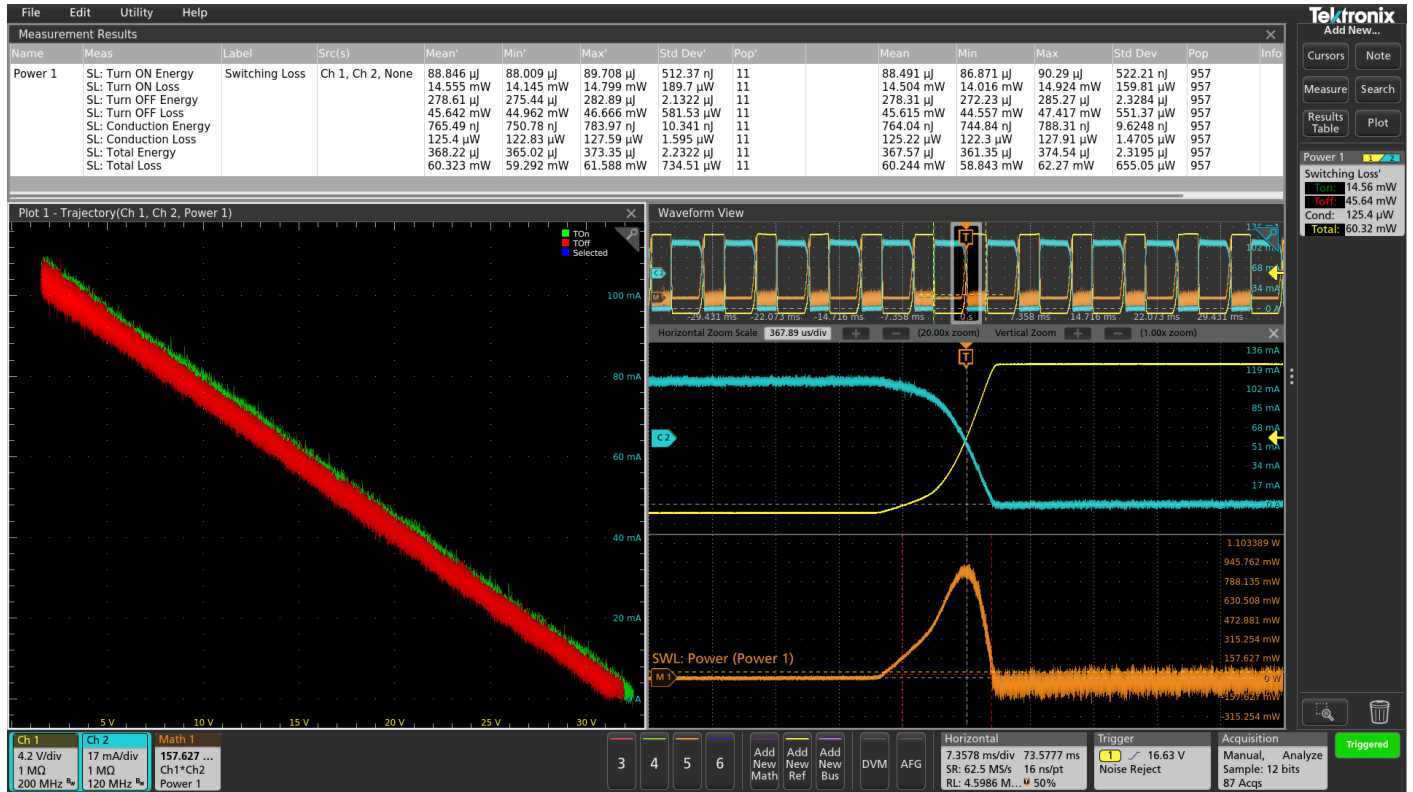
File Edit Utility Help

Tektronix
Add New...

Measurement Results

| Name | Meas | Label | Src(s) | Mean' | Min' | Max' | Std Dev' | Pop' | Mean | Min | Max | Std Dev | Pop | Info |
|---|---|---|---|---|---|---|---|---|---|---|---|---|---|---|
| Power 1 | SL: Turn ON Energy | Switching Loss | Ch 1, Ch 2, None | 88.846 µJ | 88.009 µJ | 89.708 µJ | 512.37 nJ | 11 | 88.491 µJ | 86.871 µJ | 90.29 µJ | 522.21 nJ | 957 | |
| | SL: Turn ON Loss | | | 14.555 mW | 14.145 mW | 14.799 mW | 189.7 µW | 11 | 14.504 mW | 14.016 mW | 14.924 mW | 159.81 µW | 957 | |
| | SL: Turn OFF Energy | | | 278.61 µJ | 275.44 µJ | 282.89 µJ | 2.1322 µJ | 11 | 278.31 µJ | 272.23 µJ | 285.27 µJ | 2.3284 µJ | 957 | |
| | SL: Turn OFF Loss | | | 45.642 mW | 44.962 mW | 46.666 mW | 581.53 µW | 11 | 45.615 mW | 44.557 mW | 47.417 mW | 551.37 µW | 957 | |
| | SL: Conduction Energy | | | 765.49 nJ | 750.78 nJ | 783.97 nJ | 10.341 nJ | 11 | 764.04 nJ | 744.84 nJ | 788.31 nJ | 9.6248 nJ | 957 | |
| | SL: Conduction Loss | | | 125.4 µW | 122.83 µW | 127.59 µW | 1.595 µW | 11 | 125.22 µW | 122.3 µW | 127.91 µW | 1.4705 µW | 957 | |
| | SL: Total Energy | | | 368.22 µJ | 365.02 µJ | 373.35 µJ | 2.3222 µJ | 11 | 367.57 µJ | 361.35 µJ | 374.54 µJ | 2.3195 µJ | 957 | |
| | SL: Total Loss | | | 60.323 mW | 59.292 mW | 61.588 mW | 734.51 µW | 11 | 60.244 mW | 58.843 mW | 62.27 mW | 655.05 µW | 957 | |

Cursors Note
Measure Search
Results Table Plot

Power 1
Switching Loss'
Ton: 14.56 mW
Toff: 45.64 mW
Cond: 125.4 µW
Total: 60.32 mW

Plot 1 - Trajectory(Ch 1, Ch 2, Power 1)
TOn
TOff
Selected
100 mA
80 mA
60 mA
40 mA
20 mA
A
5 V 10 V 15 V 20 V 25 V 30 V

Waveform View
T
C2
M1
68 mA
34 mA
-29.431 ms -22.073 ms -14.716 ms -7.358 ms 0 s 7.358 ms 14.716 ms 22.073 ms 29.431 ms
Horizontal Zoom Scale 367.89 us/div + − (20.00x zoom) Vertical Zoom + − (1.00x zoom)
T
136 mA
119 mA
102 mA
85 mA
68 mA
51 mA
34 mA
17 mA
C2
1.103389 W
945.762 mW
788.135 mW
630.508 mW
472.881 mW
315.254 mW
157.627 mW
0 W
-315.254 mW
SWL: Power (Power 1)
M1

Ch 1 4.2 V/div 1 MΩ 200 MHz
Ch 2 17 mA/div 1 MΩ 120 MHz
Math 1 157.627 ... Ch1*Ch2 Power 1
3 4 5 6
Add New Math
Add New Ref
Add New Bus
DVM
AFG
Horizontal 7.3578 ms/div 73.5777 ms SR: 62.5 MS/s 16 ns/pt RL: 4.5986 M... 50%
Trigger 1 16.63 V Noise Reject
Acquisition Manual, Analyze Sample: 12 bits 87 Acqs
Triggered